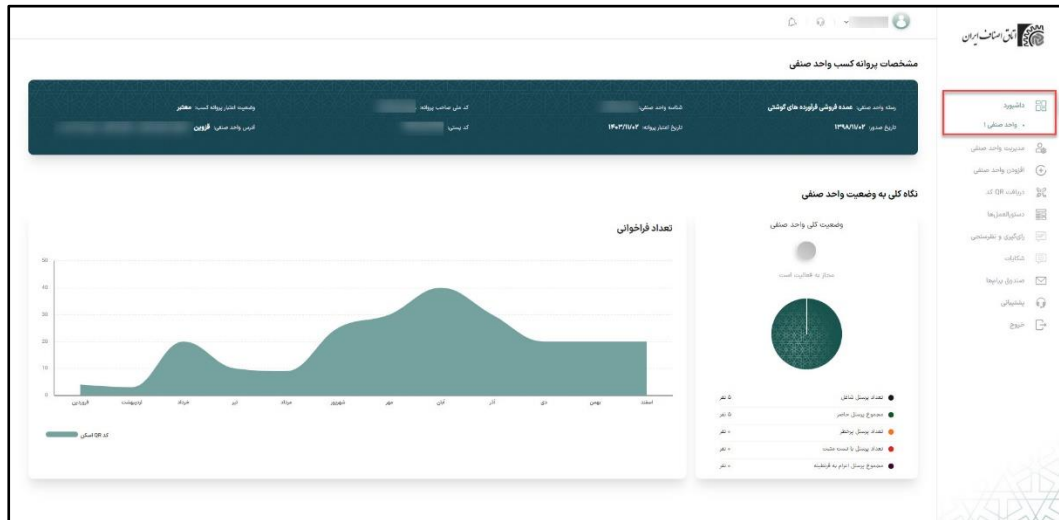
اتاق اصناف ایران

داشبورد
واحد صنفی ۱
مدیریت واحد صنفی
افزودن واحد صنفی
دریافت QR کد
دستورالعمل‌ها
پایگیری و نظرسنجی
شکایات
صندوق پیام‌ها
پشتیبانی
خروج

مشخصات پروانه کسب واحد صنفی

رسته واحد صنفی: عمده فروشی فراورده های گوشتی
شناسه واحد صنفی: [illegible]
کد ملی صاحب پروانه: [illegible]
وضعیت اعتبار پروانه کسب: معتبر
تاریخ صدور: ۱۳۹۸/۱۱/۰۴
تاریخ اعتبار پروانه: ۱۴۰۳/۱۱/۰۴
کد پستی: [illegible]
آدرس واحد صنفی: قزوین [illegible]

نگاه کلی به وضعیت واحد صنفی

وضعیت کلی واحد صنفی
مجاز به فعالیت است

| | |
|---|---|
| تعداد پرسنل شاغل | ۵ نفر |
| مجموع پرسنل حاضر | ۵ نفر |
| تعداد پرسنل پرخطر | ۰ نفر |
| تعداد پرسنل با تست مثبت | ۰ نفر |
| مجموع پرسنل ملزم به قرنطینه | ۰ نفر |

تعداد فراخوانی

50
40
30
20
10
0

فروردین اردیبهشت خرداد تیر مرداد شهریور مهر آبان آذر دی بهمن اسفند

کد QR اسکن